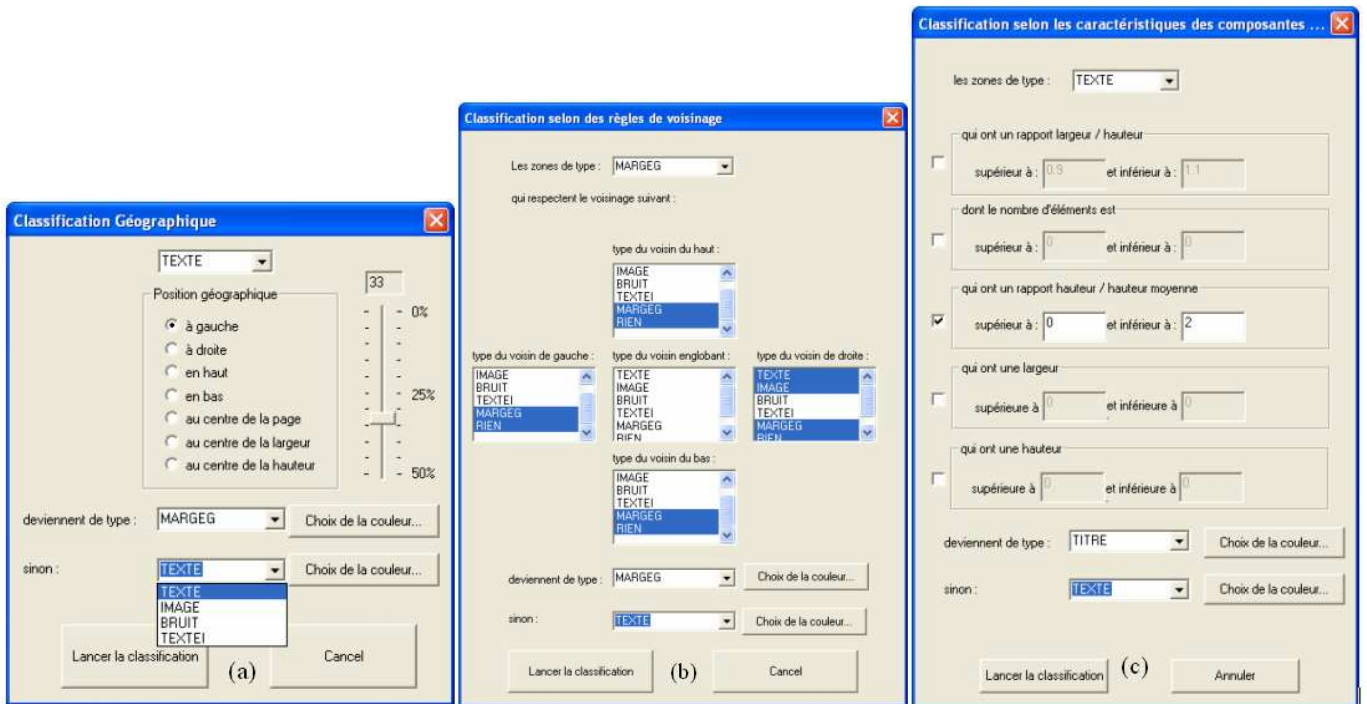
Classification Géographique

TEXTE

Position géographique

à gauche
à droite
en haut
en bas
au centre de la page
au centre de la largeur
au centre de la hauteur

33

- 0%

- 25%

- 50%

deviennent de type : MARGEG
Choix de la couleur...

sinon : TEXTE
Choix de la couleur...

TEXTE
IMAGE
BRUIT
TEXTEI

Lancer la classification
(a)
Cancel

Classification selon des règles de voisinage

Les zones de type : MARGEG

qui respectent le voisinage suivant :

type du voisin du haut :
IMAGE
BRUIT
TEXTEI
MARGEG
RIEN

type du voisin de gauche :
IMAGE
BRUIT
TEXTEI
MARGEG
RIEN

type du voisin englobant :
TEXTE
IMAGE
BRUIT
TEXTEI
MARGEG
RIEN

type du voisin de droite :
TEXTE
IMAGE
BRUIT
TEXTEI
MARGEG
RIEN

type du voisin du bas :
IMAGE
BRUIT
TEXTEI
MARGEG
RIEN

deviennent de type : MARGEG
Choix de la couleur...

sinon : TEXTE
Choix de la couleur...

Lancer la classification
(b)
Cancel

Classification selon les caractéristiques des composantes ...

les zones de type : TEXTE

qui ont un rapport largeur / hauteur
supérieur à : 0.9 et inférieur à : 1.1

dont le nombre d'éléments est
supérieur à : 0 et inférieur à : 0

qui ont un rapport hauteur / hauteur moyenne
supérieur à : 0 et inférieur à : 2

qui ont une largeur
supérieure à 0 et inférieure à 0

qui ont une hauteur
supérieure à 0 et inférieure à 0

deviennent de type : TITRE
Choix de la couleur...

sinon : TEXTE
Choix de la couleur...

Lancer la classification
(c)
Annuler